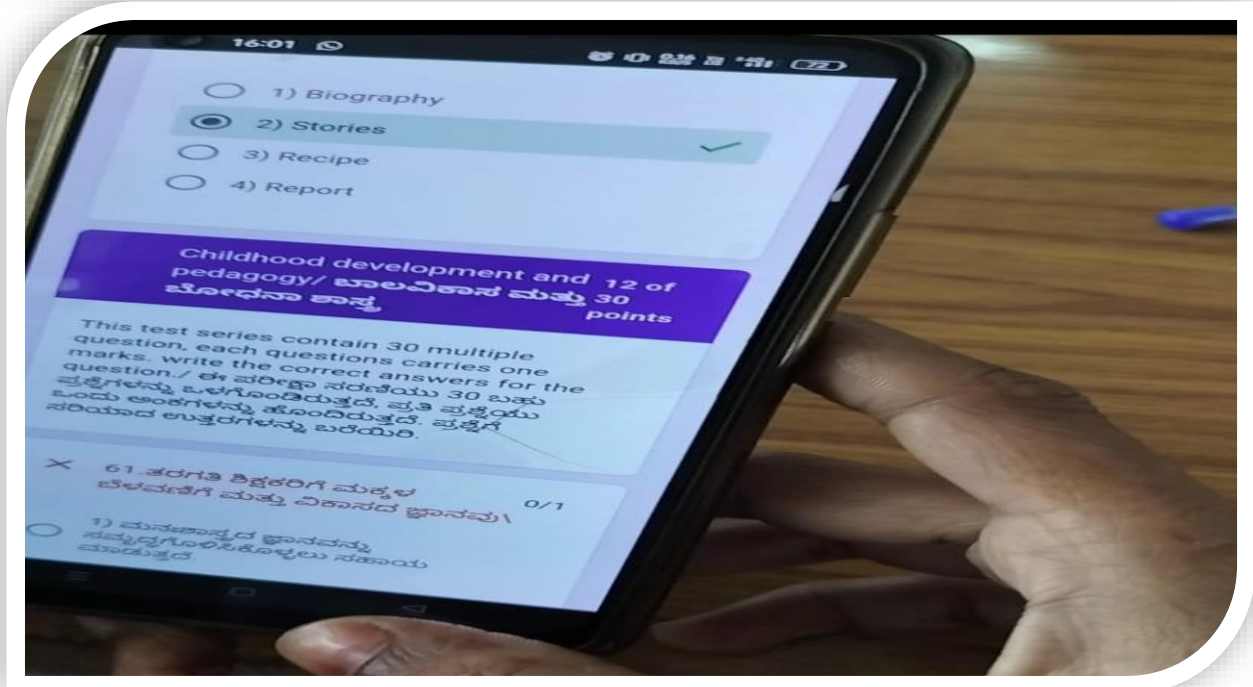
16:01

1) Biography

2) Stories

3) Recipe

4) Report

Childhood development and pedagogy/ ಬಾಲವಿಕಾಸ ಮತ್ತು ಬೋಧನಾ ಶಾಸ್ತ್ರ

12 of 30 points

This test series contain 30 multiple question, each questions carries one marks. write the correct answers for the question./ ಈ ಪರೀಕ್ಷಾ ಸರಣಿಯು 30 ಬಹು ಪ್ರಶ್ನೆಗಳನ್ನು ಒಳಗೊಂಡಿರುತ್ತದೆ, ಪ್ರತಿ ಪ್ರಶ್ನೆಯು ಒಂದು ಅಂಕಗಳನ್ನು ಹೊಂದಿರುತ್ತದೆ. ಪ್ರಶ್ನೆಗೆ ಸರಿಯಾದ ಉತ್ತರಗಳನ್ನು ಬರೆಯಿರಿ.

61.ತರಗತಿ ಶಿಕ್ಷಕರಿಗೆ ಮಕ್ಕಳ ಬೆಳವಣಿಗೆ ಮತ್ತು ವಿಕಾಸದ ಜ್ಞಾನವು\

0/1

1) ಮನಃಶಾಸ್ತ್ರದ ಜ್ಞಾನವನ್ನು ಸಮೃದ್ಧಗೊಳಿಸಿಕೊಳ್ಳಲು ಸಹಾಯ ಮಾಡುತ್ತದೆ.